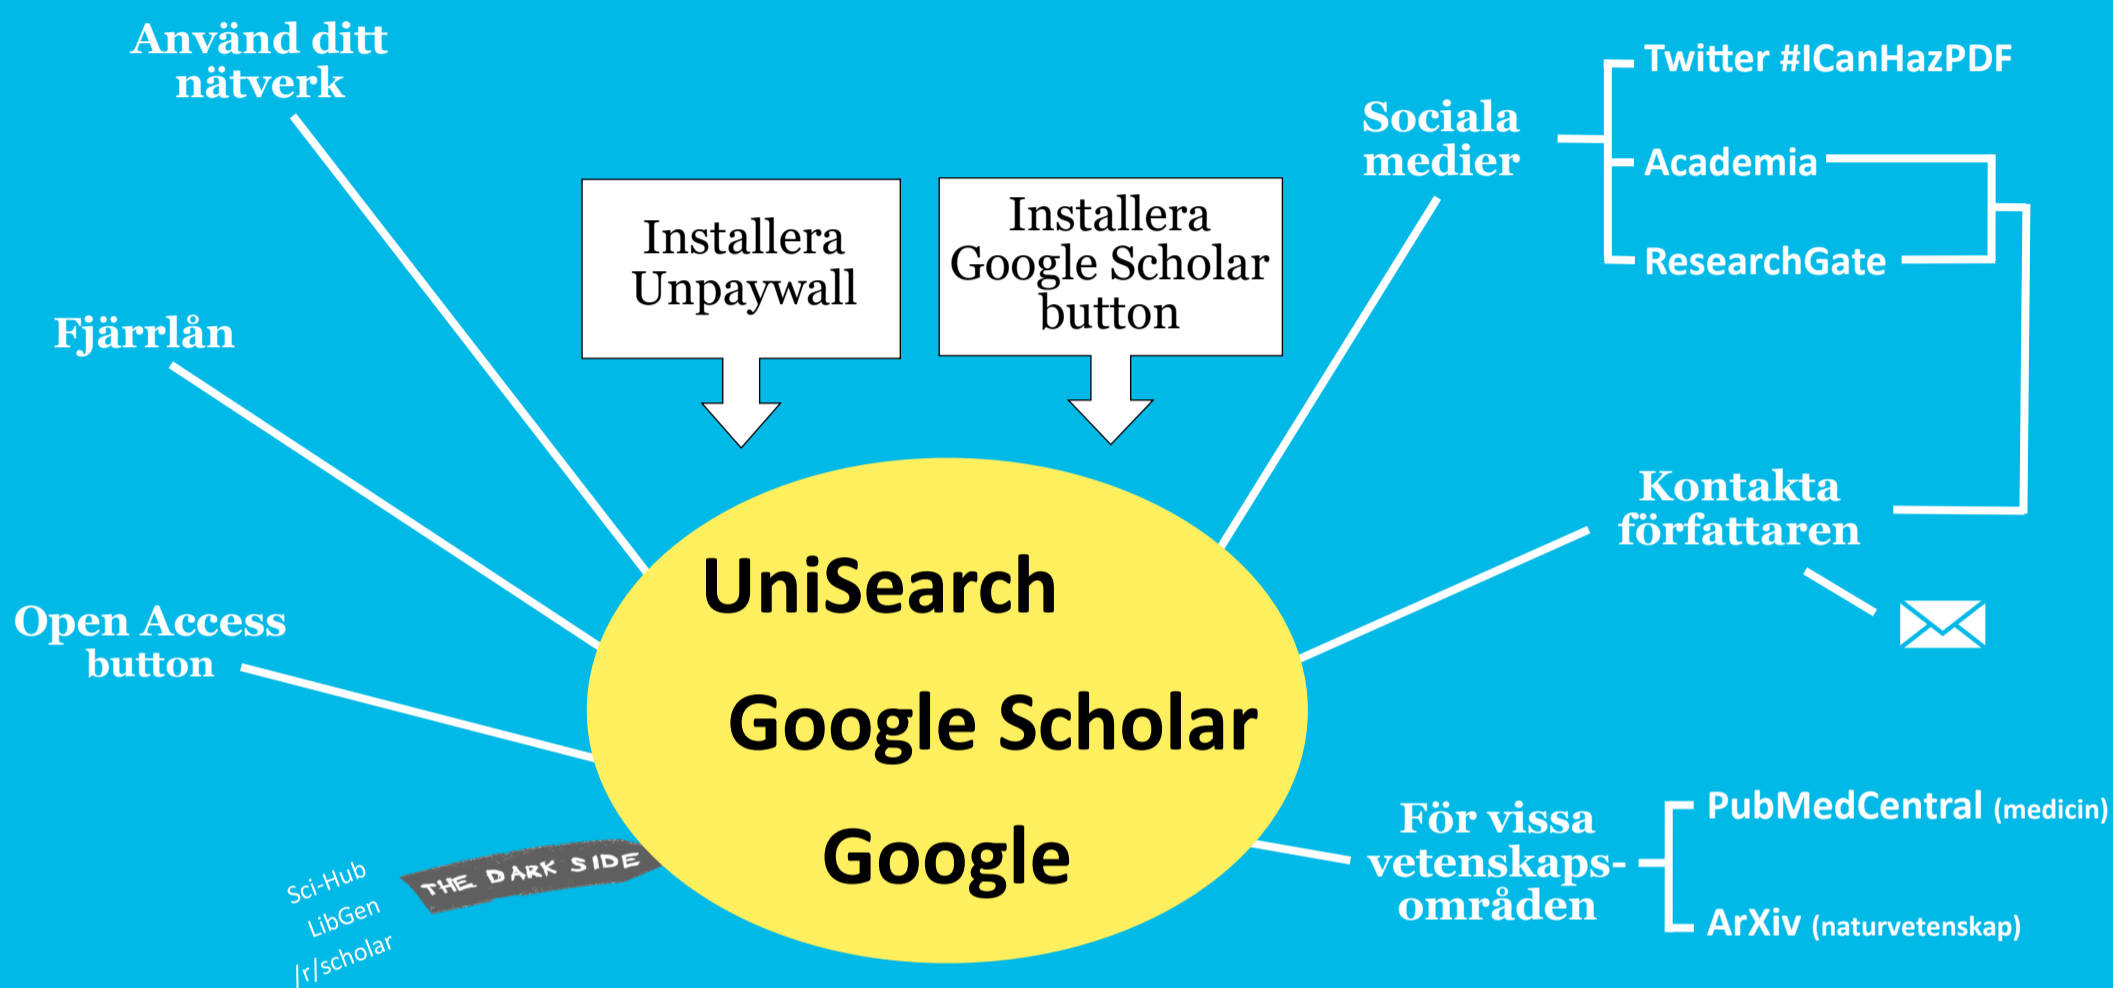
Använd ditt nätverk

Installera Unpaywall

Installera Google Scholar button

Sociala medier

Twitter #ICanHazPDF

Academia

ResearchGate

Fjärrlån

Kontakta författaren

Open Access button

UniSearch

Google Scholar

Google

För vissa vetenskapsområden

PubMedCentral (medicin)

ArXiv (naturvetenskap)

Sci-Hub
LibGen
/r/scholar

THE DARK SIDE